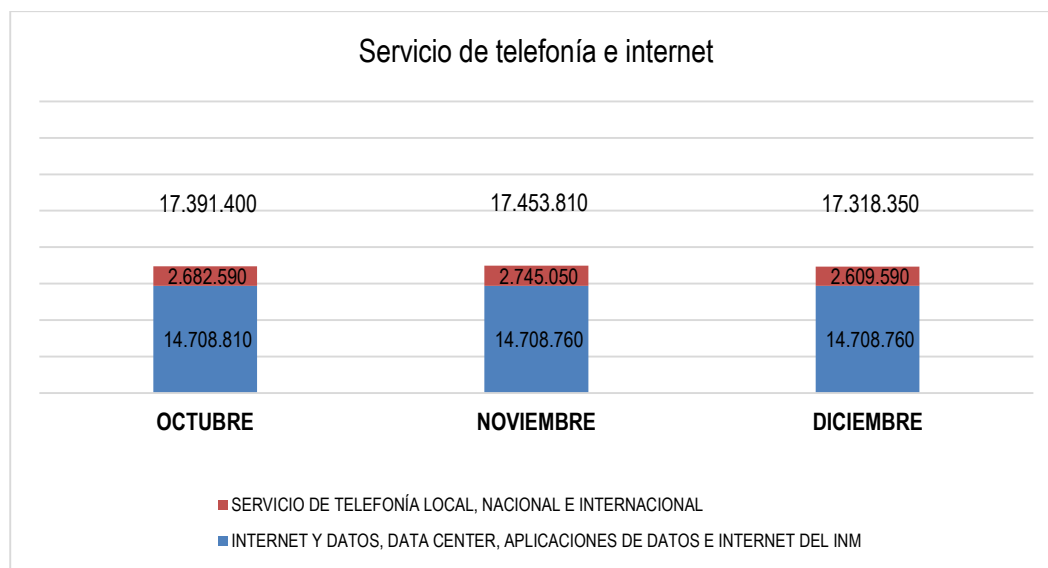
Servicio de telefonía e internet

17.391.400
2.682.590
14.708.810
OCTUBRE

17.453.810
2.745.050
14.708.760
NOVIEMBRE

17.318.350
2.609.590
14.708.760
DICIEMBRE

SERVICIO DE TELEFONÍA LOCAL, NACIONAL E INTERNACIONAL
INTERNET Y DATOS, DATA CENTER, APLICACIONES DE DATOS E INTERNET DEL INM